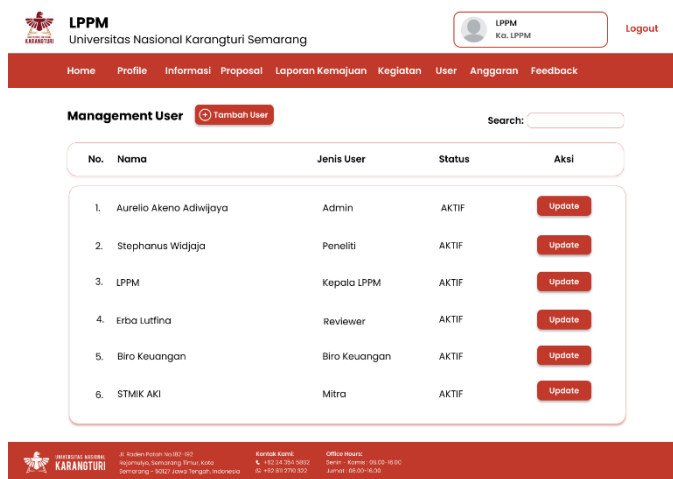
KARANGTURI

LPPM
Universitas Nasional Karangturi Semarang

LPPM
Ka. LPPM

Logout

Home Profile Informasi Proposal Laporan Kemajuan Kegiatan User Anggaran Feedback

Management User

Tambah User

Search:

| No. | Nama | Jenis User | Status | Aksi |
|---|---|---|---|---|
| 1. | Aurelio Akeno Adiwijaya | Admin | AKTIF | Update |
| 2. | Stephanus Widjaja | Peneliti | AKTIF | Update |
| 3. | LPPM | Kepala LPPM | AKTIF | Update |
| 4. | Erba Lutfina | Reviewer | AKTIF | Update |
| 5. | Biro Keuangan | Biro Keuangan | AKTIF | Update |
| 6. | STMIK AKI | Mitra | AKTIF | Update |

UNIVERSITAS NASIONAL KARANGTURI

Jl. Raden Patah No.182-192 Rejomulyo, Semarang Timur, Kota Semarang - 50127 Jawa Tengah, Indonesia

Kontak Kami:
+62 24 354 5882
+62 811 2710 322

Office Hours:
Senin - Kamis : 08.00-16.00
Jumat : 08.00-16.30